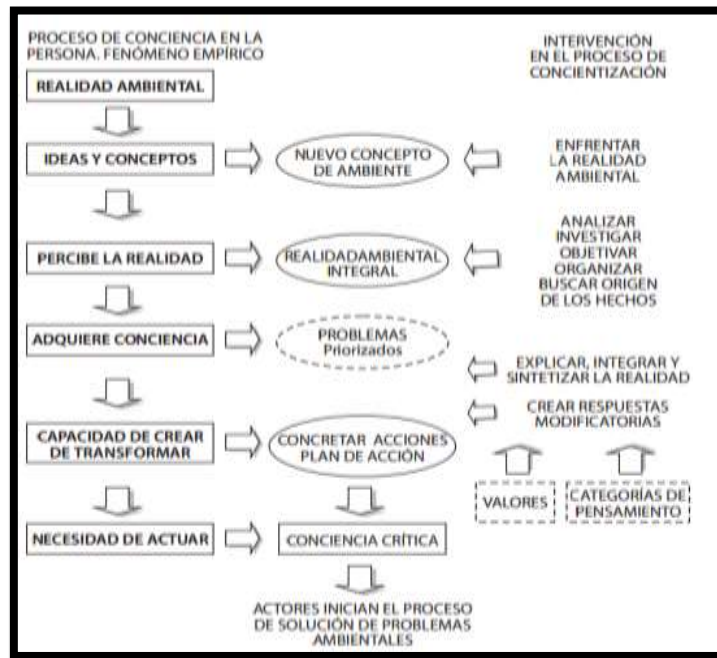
PROCESO DE CONCIENCIA EN LA PERSONA. FENÓMENO EMPÍRICO

INTERVENCIÓN EN EL PROCESO DE CONCIENTIZACIÓN

REALIDAD AMBIENTAL

IDEAS Y CONCEPTOS

NUEVO CONCEPTO DE AMBIENTE

ENFRENTAR LA REALIDAD AMBIENTAL

PERCIBE LA REALIDAD

REALIDADAMBIENTAL INTEGRAL

ANALIZAR INVESTIGAR OBJETIVAR ORGANIZAR BUSCAR ORIGEN DE LOS HECHOS

ADQUIERE CONCIENCIA

PROBLEMAS Priorizados

EXPLICAR, INTEGRAR Y SINTETIZAR LA REALIDAD

CREAR RESPUESTAS MODIFICATORIAS

CAPACIDAD DE CREAR DE TRANSFORMAR

CONCRETAR ACCIONES PLAN DE ACCIÓN

VALORES

CATEGORÍAS DE PENSAMIENTO

NECESIDAD DE ACTUAR

CONCIENCIA CRÍTICA

ACTORES INICIAN EL PROCESO DE SOLUCIÓN DE PROBLEMAS AMBIENTALES